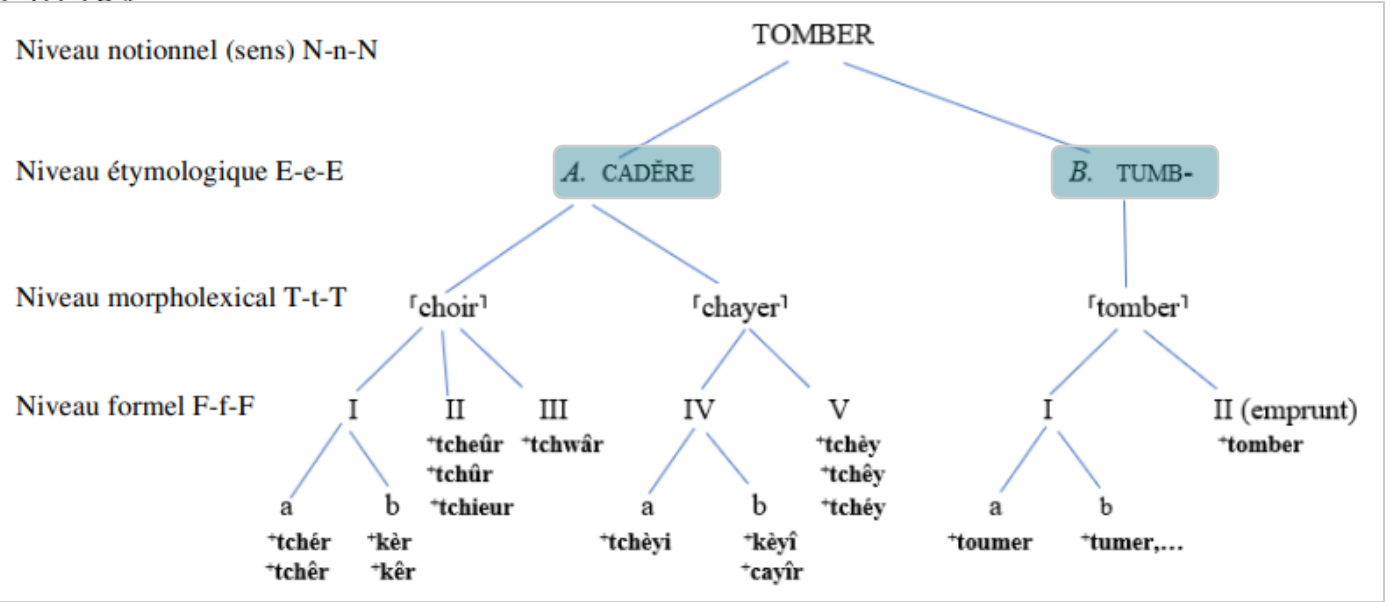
Niveau notionnel (sens) N-n-N

TOMBER

Niveau étymologique E-e-E

A. CADĔRE

B. TUMB-

Niveau morpholexical T-t-T

⌜choir⌝

⌜chayer⌝

⌜tomber⌝

Niveau formel F-f-F

I

a
⁺tchér
⁺tchêr

b
⁺kèr
⁺kêr

II
⁺tcheûr
⁺tchûr
⁺tchieur

III
⁺tchwâr

IV

a
⁺tchèyi

b
⁺kèyî
⁺cayîr

V
⁺tchèy
⁺tchêy
⁺tchéy

I

a
⁺toumer

b
⁺tumer,…

II (emprunt)
⁺tomber